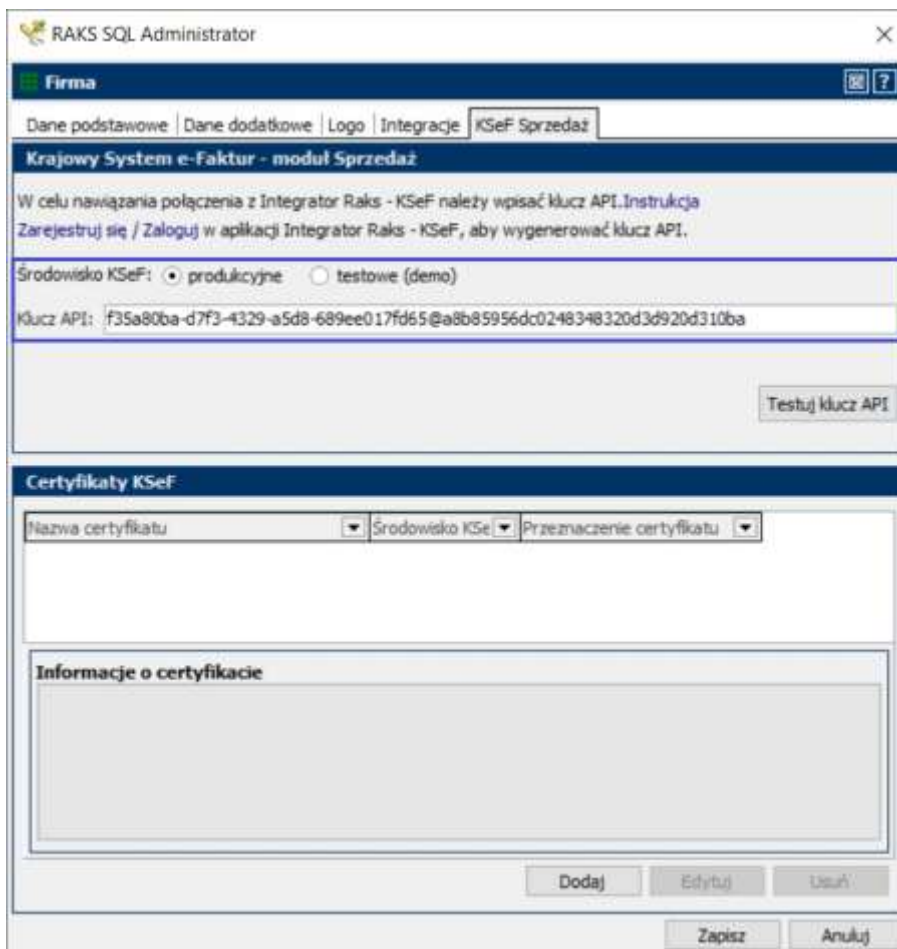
RAKS SQL Administrator

Firma

Dane podstawowe | Dane dodatkowe | Logo | Integracje | KSeF Sprzedaż

Krajowy System e-Faktur - moduł Sprzedaż

W celu nawiązania połączenia z Integrator Raks - KSeF należy wpisać klucz API. Instrukcja

Zarejestruj się / Zaloguj w aplikacji Integrator Raks - KSeF, aby wygenerować klucz API.

Środowisko KSeF: produkcyjne testowe (demo)

Klucz API: f35a80ba-d7f3-4329-a5d8-689ee017fd65@a8b85956dc0248348320d3d920d310ba

Testuj klucz API

Certyfikaty KSeF

| Nazwa certyfikatu | Środowisko KSe | Przeznaczenie certyfikatu |
|---|---|---|

Informacje o certyfikacie

Dodaj Edytuj Usuń

Zapisz Anuluj